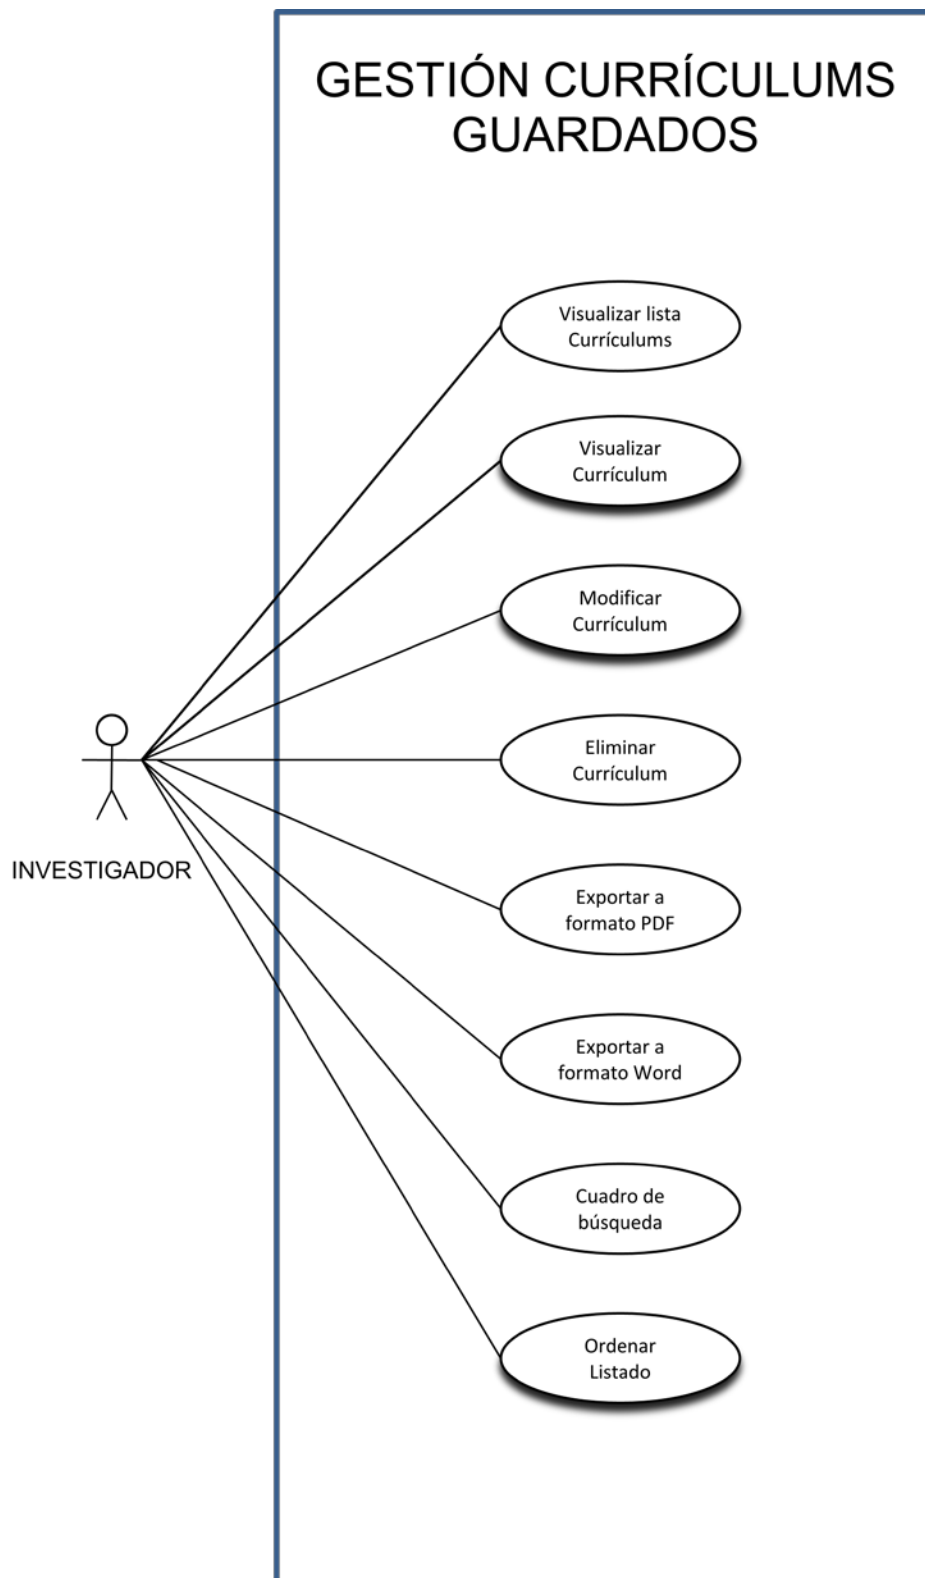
GESTIÓN CURRÍCULUMS GUARDADOS

Visualizar lista Currículums

Visualizar Currículum

Modificar Currículum

Eliminar Currículum

Exportar a formato PDF

Exportar a formato Word

Cuadro de búsqueda

Ordenar Listado

INVESTIGADOR